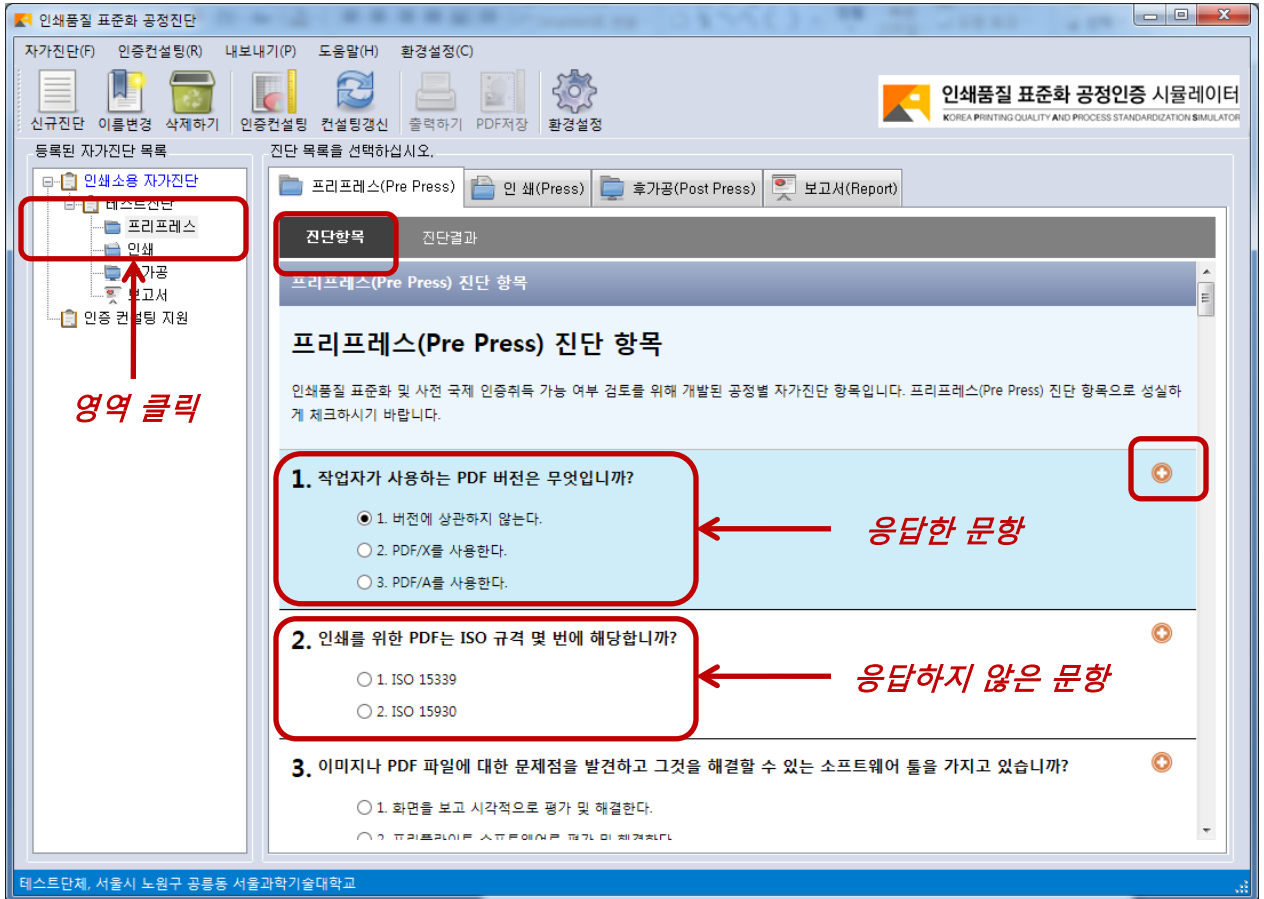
인쇄품질 표준화 공정진단

자가진단(F) 인증컨설팅(R) 내보내기(P) 도움말(H) 환경설정(C)

신규진단 이름변경 삭제하기 인증컨설팅 컨설팅갱신 출력하기 PDF저장 환경설정

인쇄품질 표준화 공정인증 시뮬레이터
KOREA PRINTING QUALITY AND PROCESS STANDARDIZATION SIMULATOR

등록된 자가진단 목록

인쇄소용 자가진단
테스트진단
프리프레스
인쇄
후가공
보고서
인증 컨설팅 지원

영역 클릭

진단 목록을 선택하십시오.

프리프레스(Pre Press) 인 쇄(Press) 후가공(Post Press) 보고서(Report)

진단항목 진단결과

프리프레스(Pre Press) 진단 항목

프리프레스(Pre Press) 진단 항목

인쇄품질 표준화 및 사전 국제 인증취득 가능 여부 검토를 위해 개발된 공정별 자가진단 항목입니다. 프리프레스(Pre Press) 진단 항목으로 성실하게 체크하시기 바랍니다.

1. 작업자가 사용하는 PDF 버전은 무엇입니까?
1. 버전에 상관하지 않는다.
2. PDF/X를 사용한다.
3. PDF/A를 사용한다.

응답한 문항

2. 인쇄를 위한 PDF는 ISO 규격 몇 번에 해당합니까?
1. ISO 15339
2. ISO 15930

응답하지 않은 문항

3. 이미지나 PDF 파일에 대한 문제점을 발견하고 그것을 해결할 수 있는 소프트웨어 툴을 가지고 있습니까?
1. 화면을 보고 시각적으로 평가 및 해결한다.
2. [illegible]

테스트단체, 서울시 노원구 공릉동 서울과학기술대학교